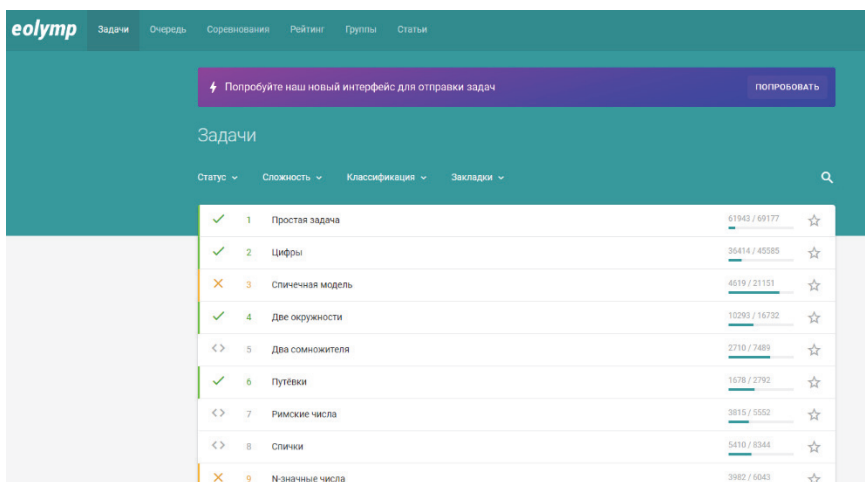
eolymp Задачи Очередь Соревнования Рейтинг Группы Статьи

Попробуйте наш новый интерфейс для отправки задач ПОПРОБОВАТЬ

Задачи

Статус Сложность Классификация Закладки

| | | | |
|---|---|---|---|
| ✓ | 1 | Простая задача | 61943 / 69177 |
| ✓ | 2 | Цифры | 36414 / 45585 |
| ✕ | 3 | Спичечная модель | 4619 / 21151 |
| ✓ | 4 | Две окружности | 10293 / 16732 |
| <> | 5 | Два сомножителя | 2710 / 7489 |
| ✓ | 6 | Путёвки | 1678 / 2792 |
| <> | 7 | Римские числа | 3815 / 5552 |
| <> | 8 | Спички | 5410 / 9344 |
| ✕ | 9 | N-значные числа | 3982 / 6043 |